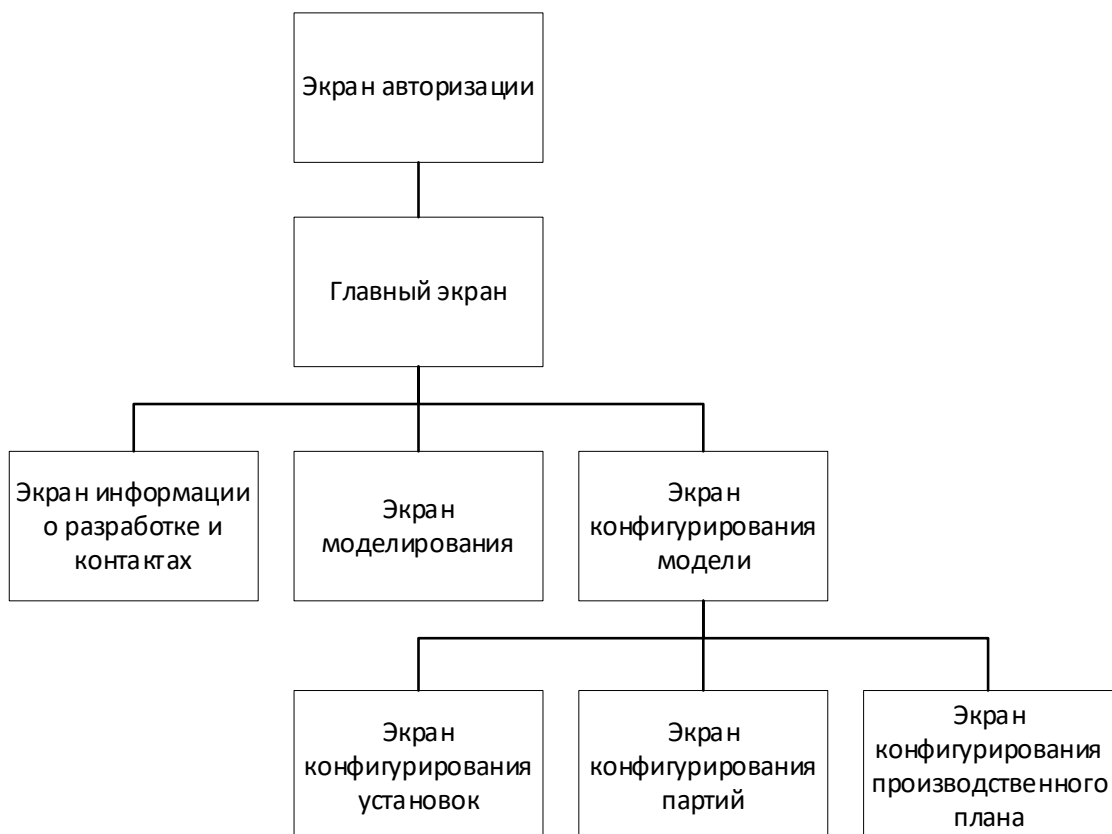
Экран авторизации

Главный экран

Экран информации о разработке и контактах

Экран моделирования

Экран конфигурирования модели

Экран конфигурирования установок

Экран конфигурирования партий

Экран конфигурирования производственного плана